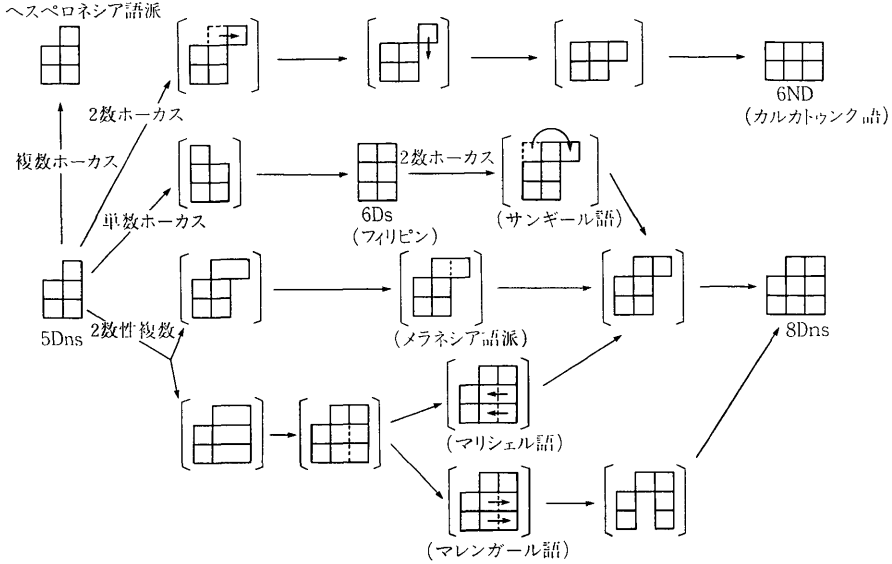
ヘスペロネシア語派

2数ホーカス

6ND
(カルカトゥンク語)

複数ホーカス

2数ホーカス

単数ホーカス

6Ds
(フィリピン)

(サンギール語)

5Dns

2数性複数

(メラネシア語派)

8Dns

(マリシェル語)

(マレンガール語)